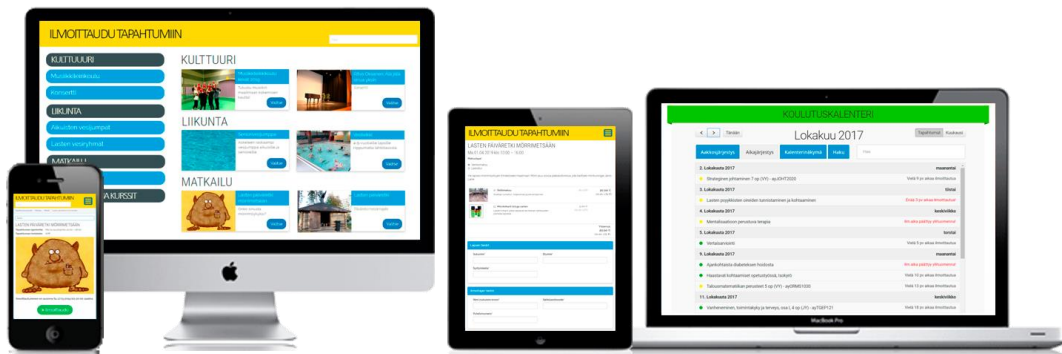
ILMOITTAUDU TAPAHTUMIIN

KULTTUURI

Musiikkileikkikoulu

Konsertit

LIIKUNTA

Aikuisten vesijumpat

Lasten vesiryhmät

MATKAILU

KURSSIT

KULTTUURI

LIIKUNTA

MATKAILU

ILMOITTAUDU TAPAHTUMIIN

LASTEN PÄIVÄRETKI MÖRRIMETSÄÄN

ILMOITTAUDU TAPAHTUMIIN

LASTEN PÄIVÄRETKI MÖRRIMETSÄÄN

KOULUTUSKALENTERI

Lokakuu 2017

Tänään

Aakkosjärjestys

Aikajärjestys

Kalenterinäkymä

Haku

2. Lokakuuta 2017 maanantai

3. Lokakuuta 2017 tiistai

4. Lokakuuta 2017 keskiviikko

5. Lokakuuta 2017 torstai

9. Lokakuuta 2017 maanantai

11. Lokakuuta 2017 keskiviikko

MacBook Pro